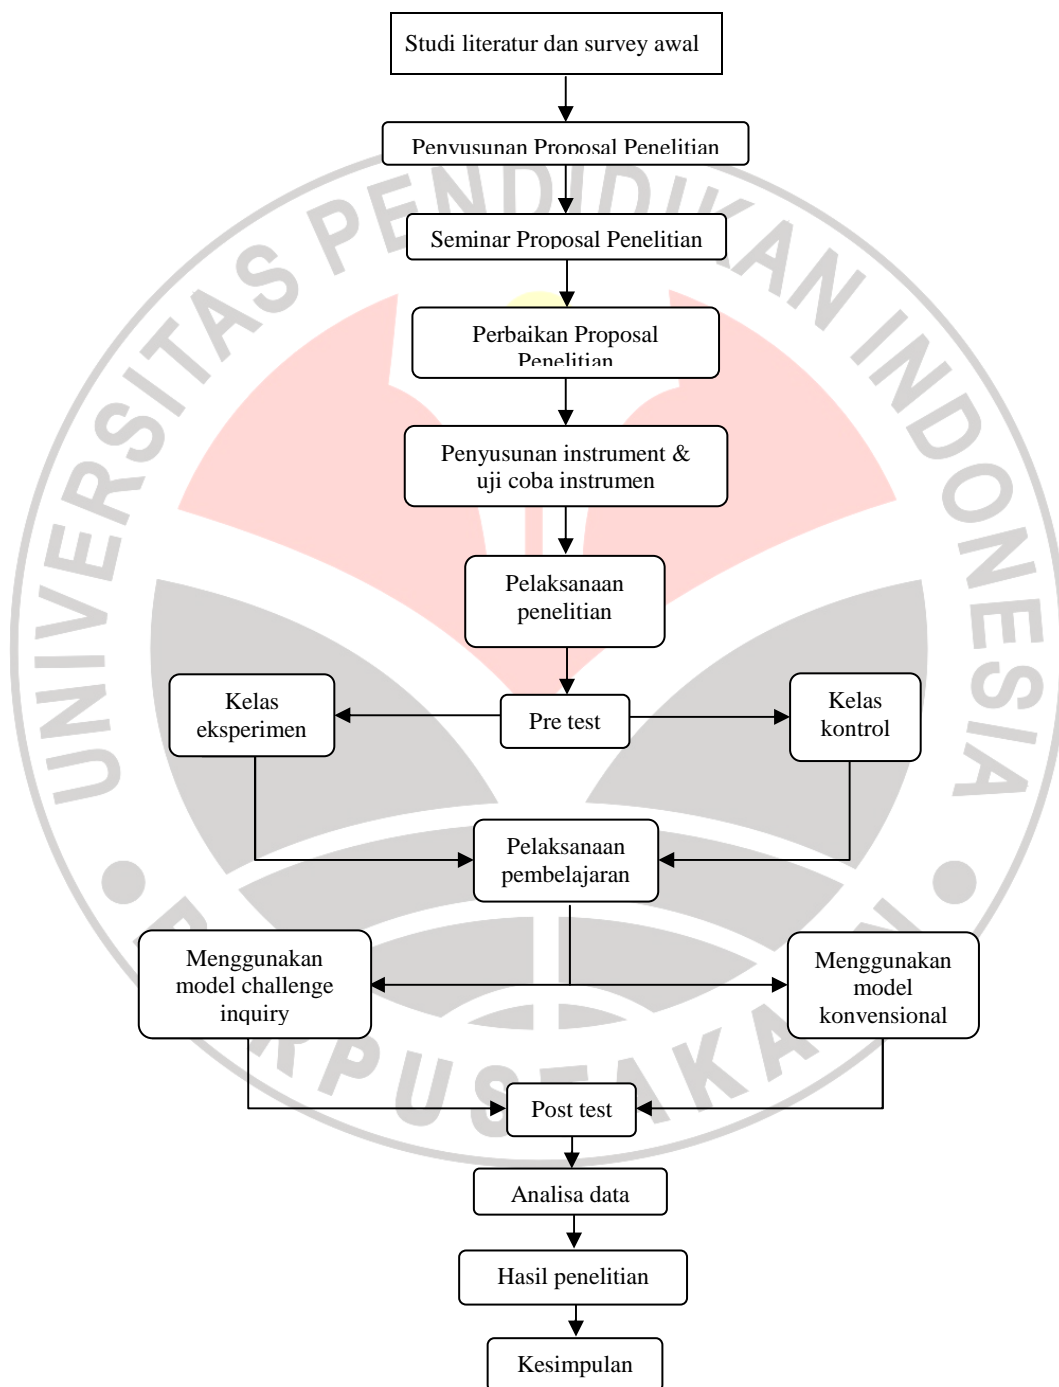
Studi literatur dan survey awal

Penyusunan Proposal Penelitian

Seminar Proposal Penelitian

Perbaikan Proposal Penelitian

Penyusunan instrument & uji coba instrumen

Pelaksanaan penelitian

Kelas eksperimen

Pre test

Kelas kontrol

Pelaksanaan pembelajaran

Menggunakan model challenge inquiry

Menggunakan model konvensional

Post test

Analisa data

Hasil penelitian

Kesimpulan

UNIVERSITAS PENDIDIKAN INDONESIA

PERPUSTAKAAN